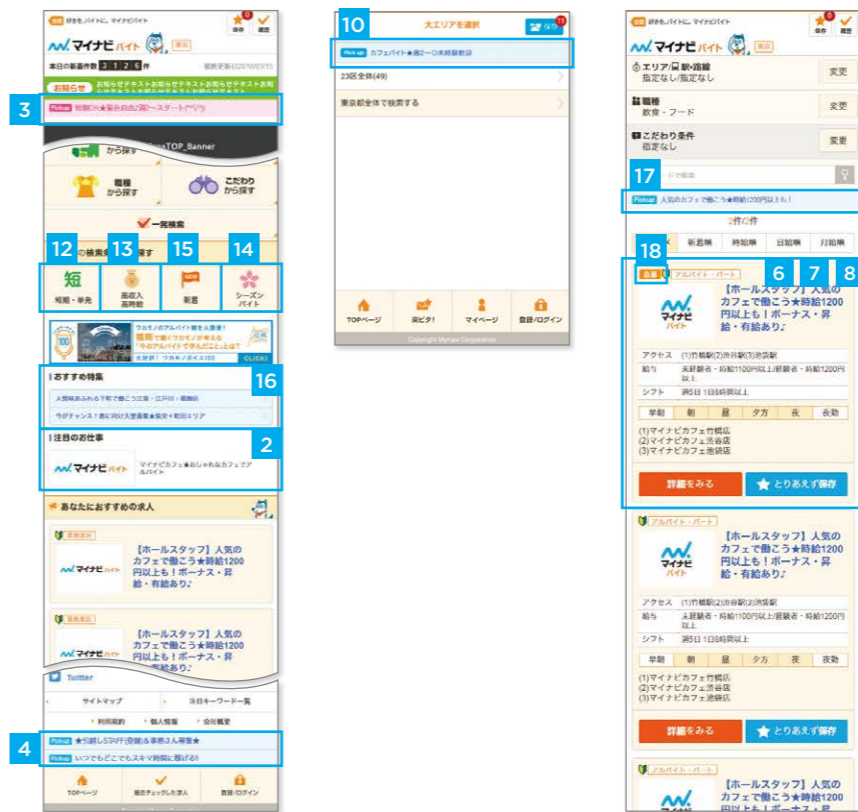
好きを、バイトに。マイナビバイト

マイナビ バイト

保存 確認

本日の新着件数 3 1 2 6 件

お知らせ

3

Pickup

から探す

職種から探す

こだわりから探す

一発検索

12 13 15 14

短期・単発

高収入高時給

新着

シーズンバイト

CLICK!

16

おすすめ特集

2

注目のお仕事

マイナビ バイト

あなたにおすすめの求人

【ホールスタッフ】人気のカフェで働こう★時給1200円以上も！ボーナス・昇給・有給あり♪

【ホールスタッフ】人気のカフェで働こう★時給1200円以上も！ボーナス・昇給・有給あり♪

Twitter

サイトマップ

注目キーワード一覧

利用規約

個人情報

会社概要

4

Pickup

Pickup

TOPページ

最近チェックした求人

登録/ログイン

10

大エリアを選択

保存

Pick up

23区全体(49)

東京都全体で検索する

TOPページ

楽ピタ!

マイページ

登録/ログイン

Copyright Mynavi Corporation

好きを、バイトに。マイナビバイト

マイナビ バイト

保存 確認

エリア/新・路線
指定なし/指定なし

変更

職種
飲食・フード

変更

こだわり条件
指定なし

変更

17

Pickup 人気のカフェで働こう★時給1200円以上も！

2件/2件

18

新着順

時給順

日給順

月給順

6 7 8

急募

アルバイト・パート

【ホールスタッフ】人気のカフェで働こう★時給1200円以上も！ボーナス・昇給・有給あり♪

マイナビ バイト

| アクセス | (1)竹橋駅(2)渋谷駅(3)池袋駅 |
|---|---|
| 給与 | 未経験者・時給1100円以上/経験者・時給1200円以上 |
| シフト | 週5日 1日8時間以上 |

| 早朝 | 朝 | 昼 | 夕方 | 夜 | 長勤 |
|---|---|---|---|---|---|

(1)マイナビカフェ竹橋店
(2)マイナビカフェ渋谷店
(3)マイナビカフェ池袋店

詳細をみる

とりあえず保存

アルバイト・パート

【ホールスタッフ】人気のカフェで働こう★時給1200円以上も！ボーナス・昇給・有給あり♪

マイナビ バイト

| アクセス | (1)竹橋駅(2)渋谷駅(3)池袋駅 |
|---|---|
| 給与 | 未経験者・時給1100円以上/経験者・時給1200円以上 |
| シフト | 週5日 1日8時間以上 |

| 早朝 | 朝 | 昼 | 夕方 | 夜 | 長勤 |
|---|---|---|---|---|---|

(1)マイナビカフェ竹橋店
(2)マイナビカフェ渋谷店
(3)マイナビカフェ池袋店

詳細をみる

とりあえず保存

アルバイト・パート

【ホールスタッフ】人気のカフェで働こう★時給1200円以上も